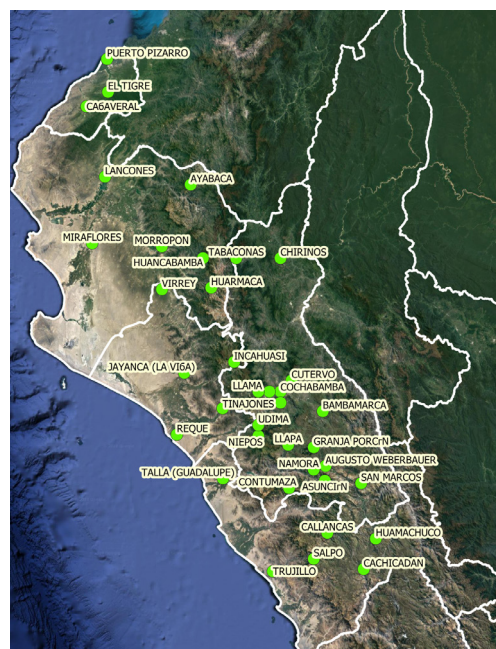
PUERTO PIZARRO
EL TIGRE
CAбAVERAL
LANCONES
AYABACA
MIRAFLORES
MORROPON
HUANCABAMBA
TABACONAS
CHIRINOS
VIRREY
HUARMACA
INCAHUASI
JAYANCA (LA VIбA)
CUTERVO
LLAMA
COCHABAMBA
TINAJONES
BAMBAMARCA
UDIMA
REQUE
NIEPOS
LLAPA
GRANJA PORCґN
NAMORA
AUGUSTO WEBERBAUER
TALLA (GUADALUPE)
CONTUMAZA
ASUNCIґN
SAN MARCOS
CALLANCAS
HUAMACHUCO
SALPO
TRUJILLO
CACHICADAN